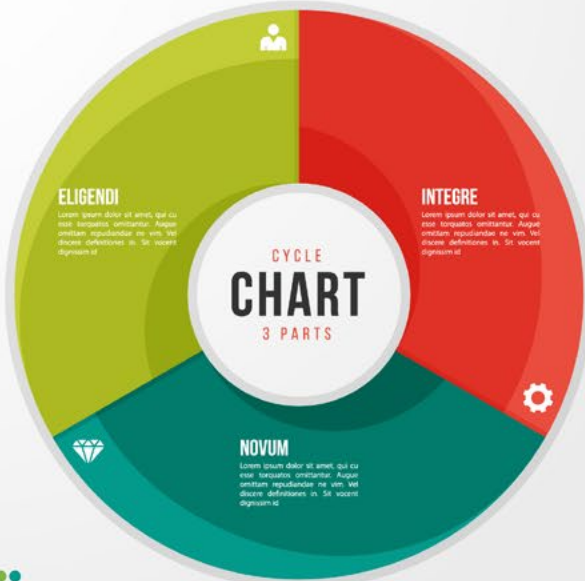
ELIGENDI

Lorem ipsum dolor sit amet, qui cu esse torquatos omittantur. Augue omittam repudiandae ne vim. Vel discere definitiones in. Sit vocent dignissim id

INTEGRE

Lorem ipsum dolor sit amet, qui cu esse torquatos omittantur. Augue omittam repudiandae ne vim. Vel discere definitiones in. Sit vocent dignissim id

CYCLE

CHART

3 PARTS

NOVUM

Lorem ipsum dolor sit amet, qui cu esse torquatos omittantur. Augue omittam repudiandae ne vim. Vel discere definitiones in. Sit vocent dignissim id